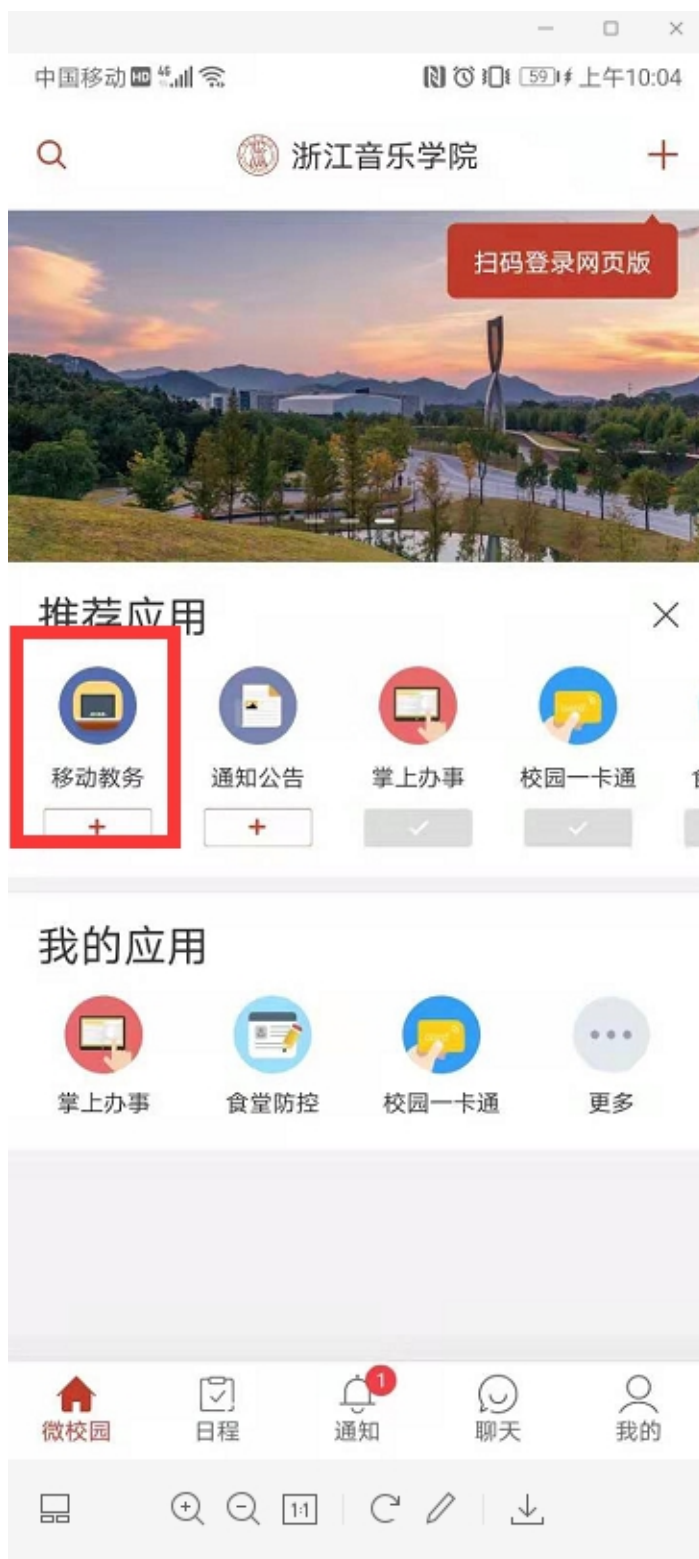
中国移动 HD 4G 59 上午10:04

浙江音乐学院

扫码登录网页版

推荐应用

移动教务
+

通知公告
+

掌上办事
✓

校园一卡通
✓

我的应用

掌上办事

食堂防控

校园一卡通

更多

微校园

日程

1
通知

聊天

我的

1:1